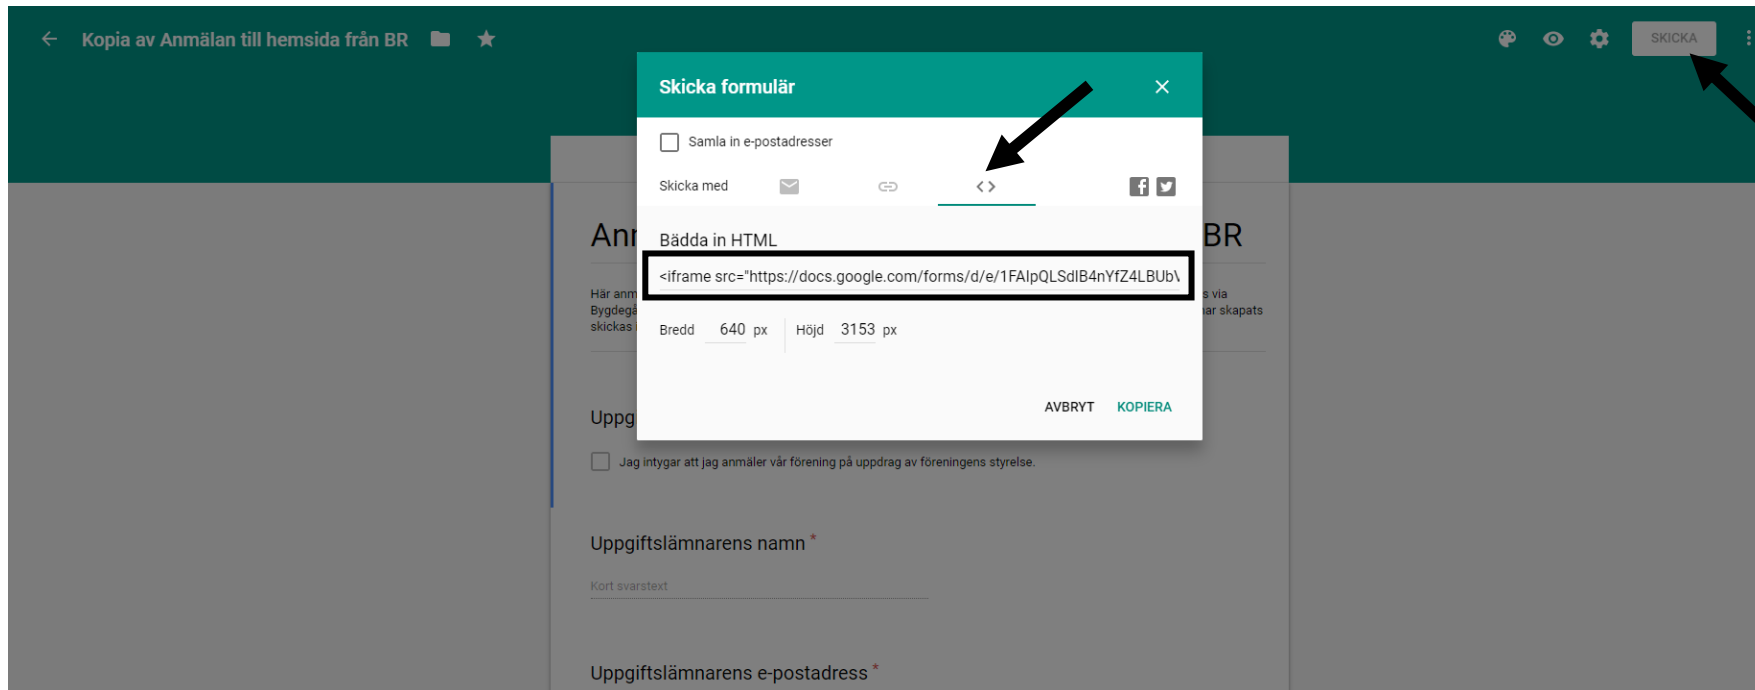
Kopia av Anmälan till hemsida från BR

SKICKA

Skicka formulär

Samla in e-postadresser

Skicka med

< >

Bädda in HTML

<iframe src="https://docs.google.com/forms/d/e/1FAIpQLSdIB4nYfZ4LBUb\

Bredd 640 px Höjd 3153 px

AVBRYT KOPIERA

Anm

BR

Här anm

Bygdegå

skickas

s via

ar skapats

Uppg

Jag intygar att jag anmäler vår förening på uppdrag av föreningens styrelse.

Uppgiftslämnarens namn *

Kort svarstext

Uppgiftslämnarens e-postadress *